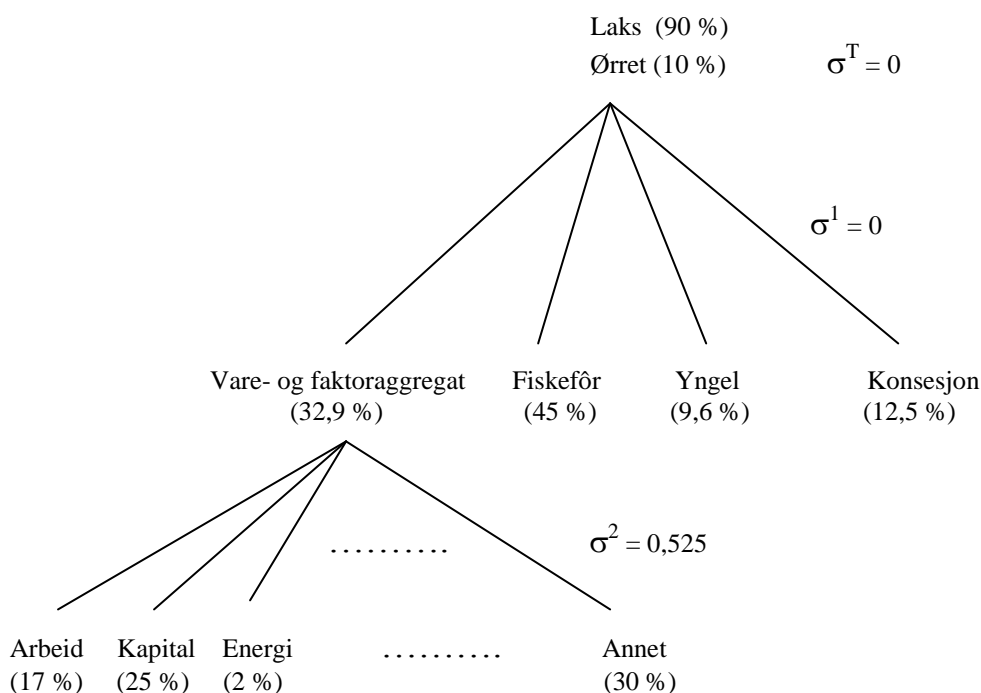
Laks (90 %)
Ørret (10 %)

$\sigma^T = 0$

$\sigma^1 = 0$

Vare- og faktoraggregat (32,9 %)

Fiskefôr (45 %)

Yngel (9,6 %)

Konsesjon (12,5 %)

..........

$\sigma^2 = 0,525$

Arbeid (17 %)

Kapital (25 %)

Energi (2 %)

..........

Annet (30 %)